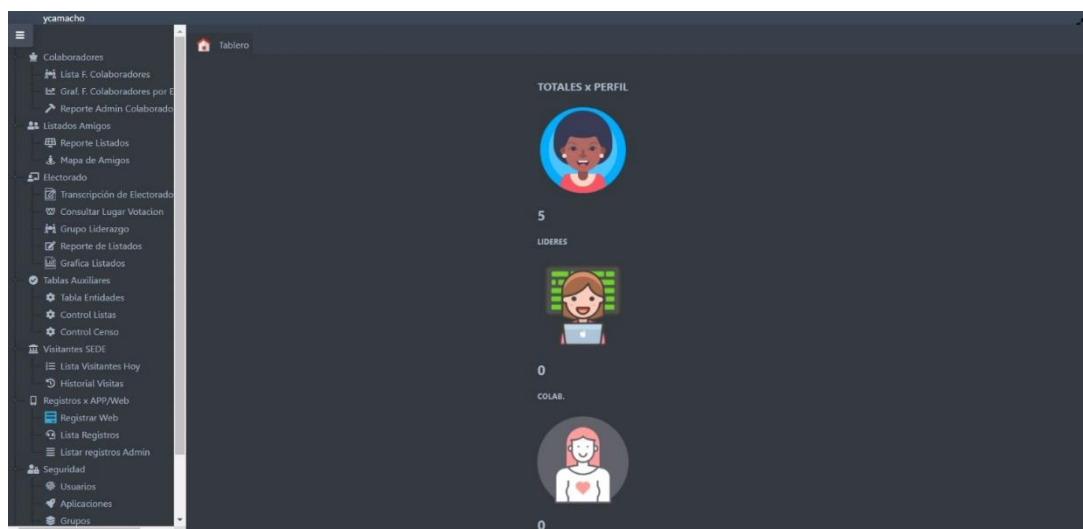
ycamacho

Colaboradores
Lista F. Colaboradores
Graf. F. Colaboradores por E
Reporte Admin Colaborado
Listados Amigos
Reporte Listados
Mapa de Amigos
Electorado
Transcripción de Electorado
Consultar Lugar Votacion
Grupo Liderazgo
Reporte de Listados
Grafica Listados
Tablas Auxiliares
Tabla Entidades
Control Listas
Control Censo
Visitantes SEDE
Lista Visitantes Hoy
Historial Visitas
Registros x APP/Web
Registrar Web
Lista Registros
Listar registros Admin
Seguridad
Usuarios
Aplicaciones
Grupos

Tablero

TOTALES x PERFIL

5

LIDERES

0

COLAB.

0